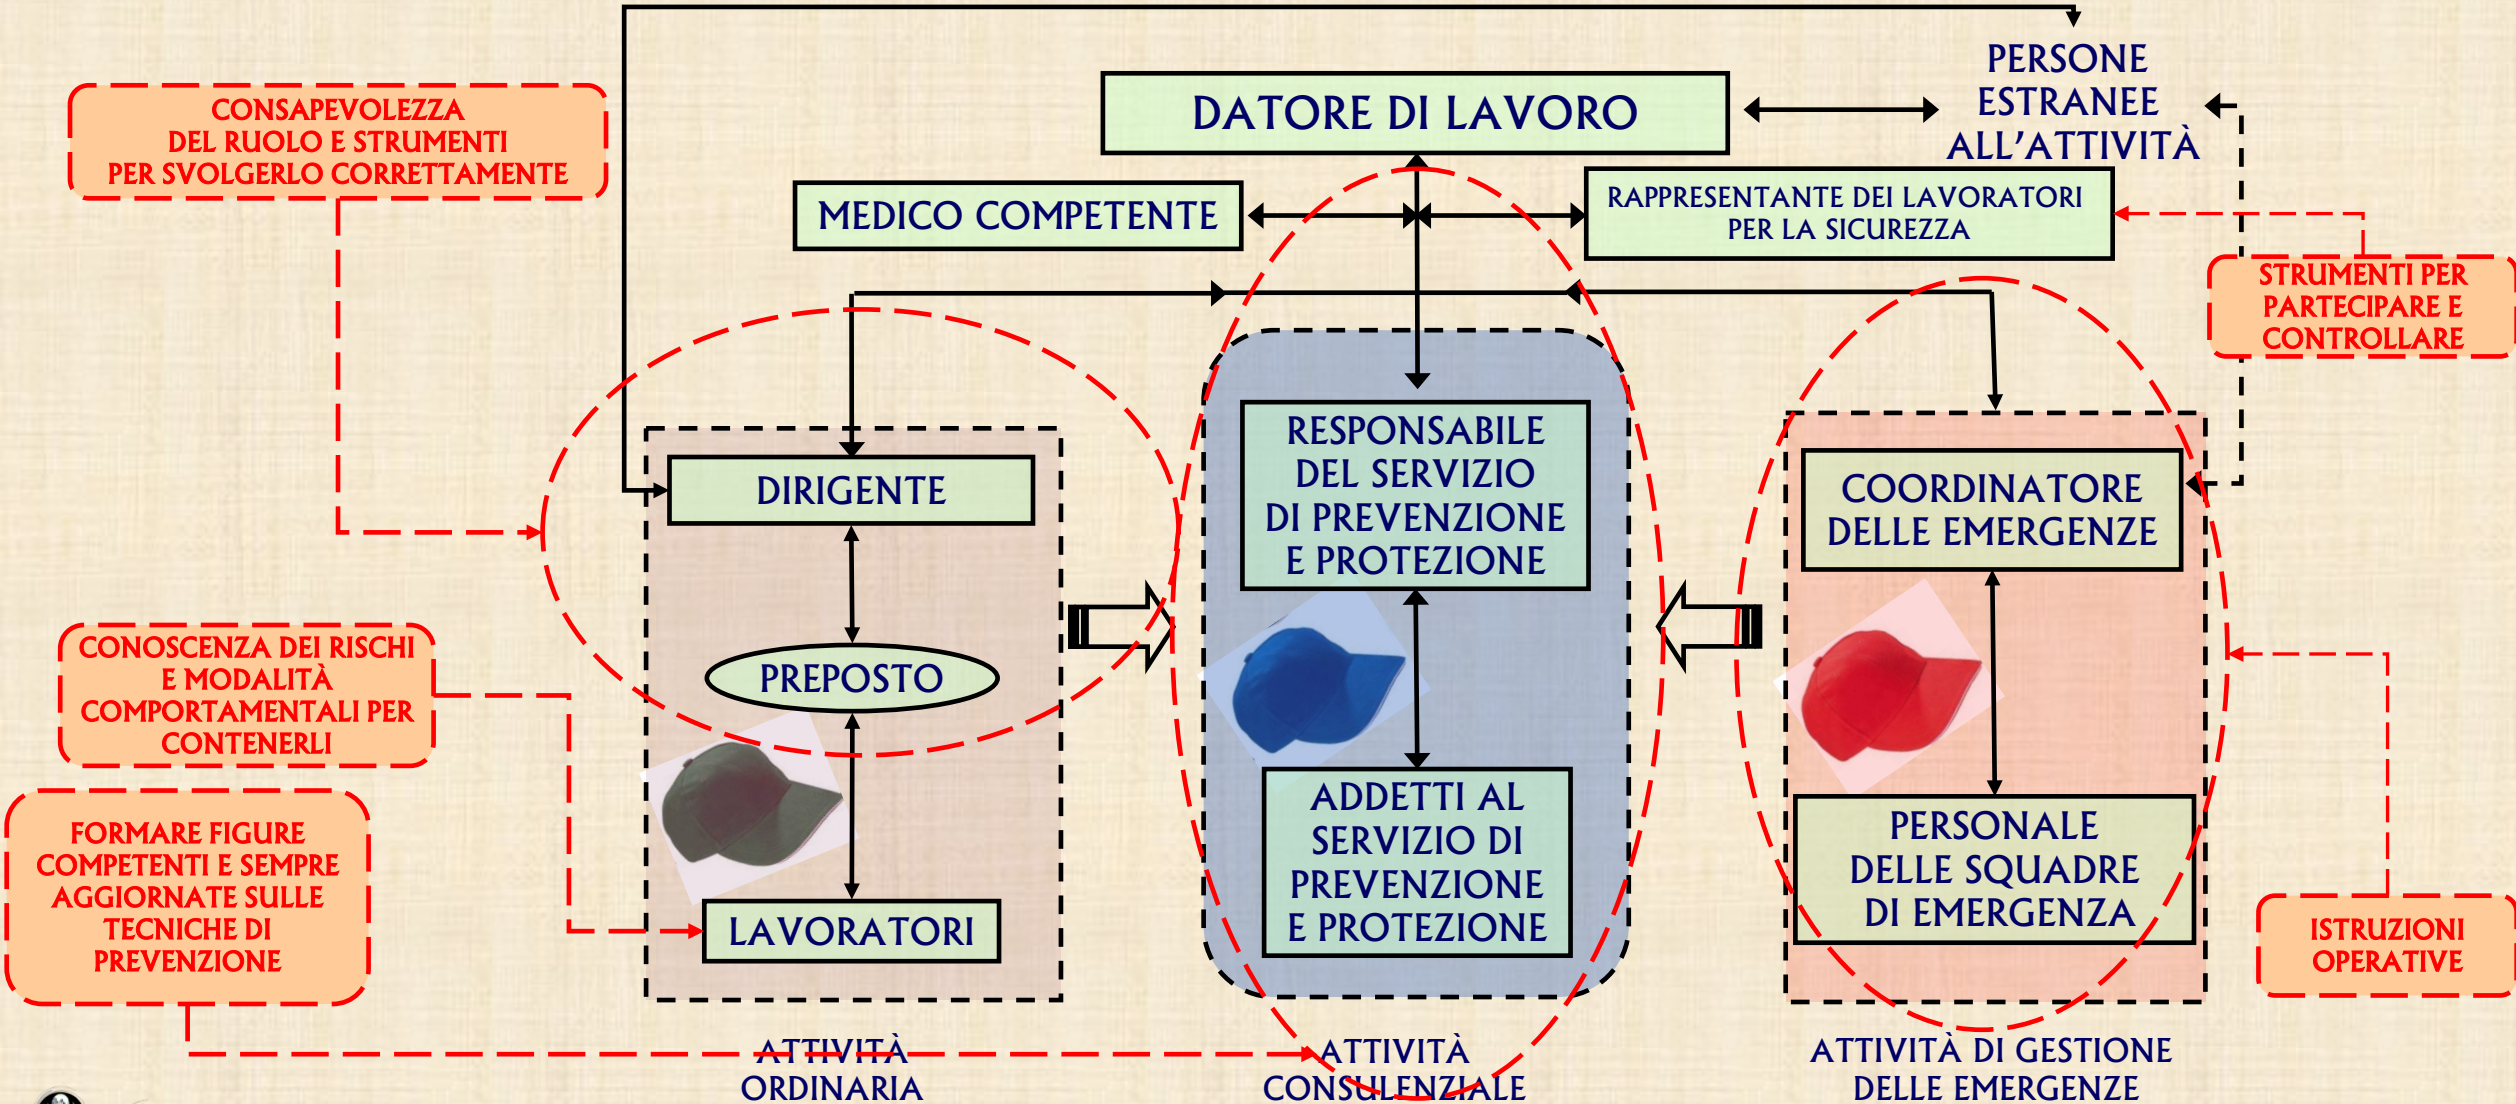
CONSAPEVOLEZZA DEL RUOLO E STRUMENTI PER SVOLGERLO CORRETTAMENTE

DATORE DI LAVORO

PERSONE ESTRANEE ALL'ATTIVITÀ

MEDICO COMPETENTE

RAPPRESENTANTE DEI LAVORATORI PER LA SICUREZZA

STRUMENTI PER PARTECIPARE E CONTROLLARE

DIRIGENTE

RESPONSABILE DEL SERVIZIO DI PREVENZIONE E PROTEZIONE

COORDINATORE DELLE EMERGENZE

CONOSCENZA DEI RISCHI E MODALITÀ COMPORTAMENTALI PER CONTENERLI

PREPOSTO

FORMARE FIGURE COMPETENTI E SEMPRE AGGIORNATE SULLE TECNICHE DI PREVENZIONE

LAVORATORI

ADDETTI AL SERVIZIO DI PREVENZIONE E PROTEZIONE

PERSONALE DELLE SQUADRE DI EMERGENZA

ISTRUZIONI OPERATIVE

ATTIVITÀ ORDINARIA

ATTIVITÀ CONSULENZIALE

ATTIVITÀ DI GESTIONE DELLE EMERGENZE